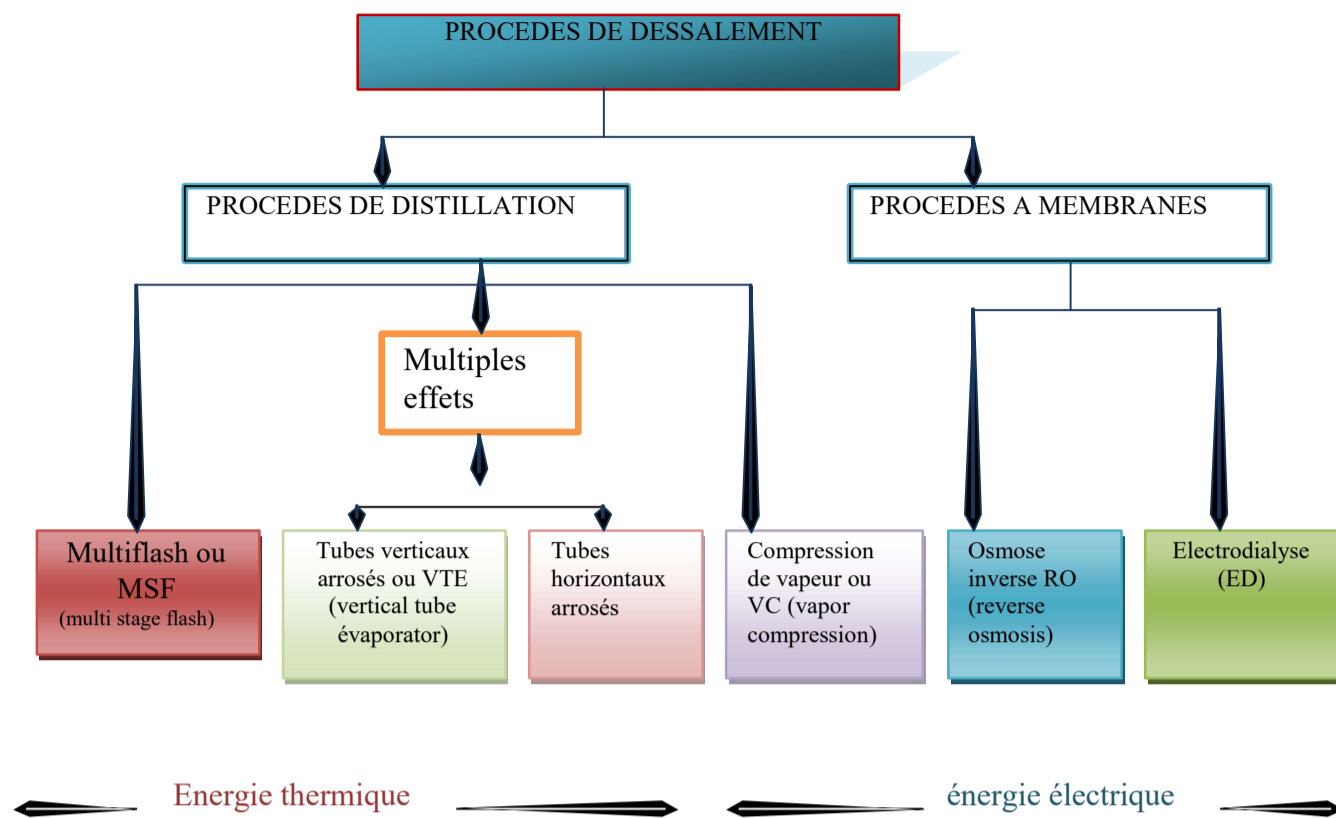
PROCEDES DE DESSALEMENT

PROCEDES DE DISTILLATION

PROCEDES A MEMBRANES

Multiples effets

Multiflash ou MSF (multi stage flash)

Tubes verticaux arrosés ou VTE (vertical tube évaporator)

Tubes horizontaux arrosés

Compression de vapeur ou VC (vapor compression)

Osmose inverse RO (reverse osmosis)

Electrodialyse (ED)

Energie thermique

énergie électrique